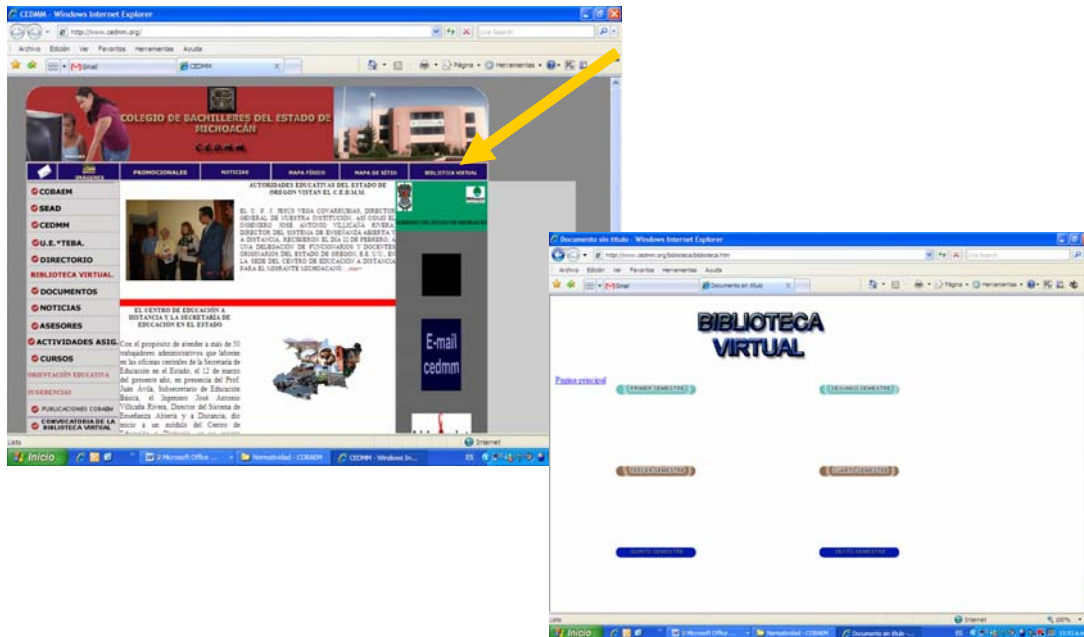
CEDMM - Windows Internet Explorer

http://www.cedmm.org/

Live Search

Archivo Edición Ver Favoritos Herramientas Ayuda

Gmail

CEDMM

Página Herramientas

COLEGIO DE BACHILLERES DEL ESTADO DE MICHOACÁN

C.E.D.M.M.

IMÁGENES

PROMOCIONALES

NOTICIAS

MAPA FÍSICO

MAPA DE SITIO

BIBLIOTECA VIRTUAL

COBAEM

SEAD

CEDMM

U.E.\*TEBA.

DIRECTORIO

BIBLIOTECA VIRTUAL

DOCUMENTOS

NOTICIAS

ASESORES

ACTIVIDADES ASIG.

CURSOS

ORIENTACIÓN EDUCATIVA

SUGERENCIAS

PUBLICACIONES COBAEM

CONVOCATORIA DE LA BIBLIOTECA VIRTUAL

AUTORIDADES EDUCATIVAS DEL ESTADO DE OREGON VISITAN EL C.E.D.M.M.

EL C. P. J. JESÚS VEGA COVARRUBIAS, DIRECTOR GENERAL DE NUESTRA INSTITUCIÓN, ASÍ COMO EL INGENIERO JOSÉ ANTONIO VILLICAÑA RIVERA, DIRECTOR DEL SISTEMA DE ENSEÑANZA ABIERTA Y A DISTANCIA, RECIBIERON EL DÍA 22 DE FEBRERO, A UNA DELEGACIÓN DE FUNCIONARIOS Y DOCENTES ORIGINARIOS DEL ESTADO DE OREGON, E.E. U.U. EN LA SEDE DEL CENTRO DE EDUCACIÓN A DISTANCIA PARA EL MIGRANTE MICHOACANO ...más»

EL CENTRO DE EDUCACIÓN A DISTANCIA Y LA SECRETARÍA DE EDUCACIÓN EN EL ESTADO

Con el propósito de atender a más de 50 trabajadores administrativos que laboran en las oficinas centrales de la Secretaría de Educación en el Estado, el 12 de marzo del presente año, en presencia del Prof. Juán Ávila, Subsecretario de Educación Básica, el Ingeniero José Antonio Villicaña Rivera, Director del Sistema de Enseñanza Abierta y a Distancia, dio inicio a un módulo del Centro de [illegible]

E-mail cedmm

Listo

Internet

Inicio

2 Microsoft Office ...

Normatividad - COBAEM

CEDMM - Windows In...

ES

Documento sin título - Windows Internet Explorer

http://www.cedmm.org/biblioteca/biblioteca.htm

Live Search

Archivo Edición Ver Favoritos Herramientas Ayuda

Gmail

Documento sin título

Página Herramientas

BIBLIOTECA VIRTUAL

Pagina principal

PRIMER SEMESTRE

SEGUNDO SEMESTRE

TERCER SEMESTRE

CUARTO SEMESTRE

QUINTO SEMESTRE

SEXTO SEMESTRE

Listo

Internet

100%

Inicio

2 Microsoft Office ...

Normatividad - COBAEM

Documento sin título ...

ES